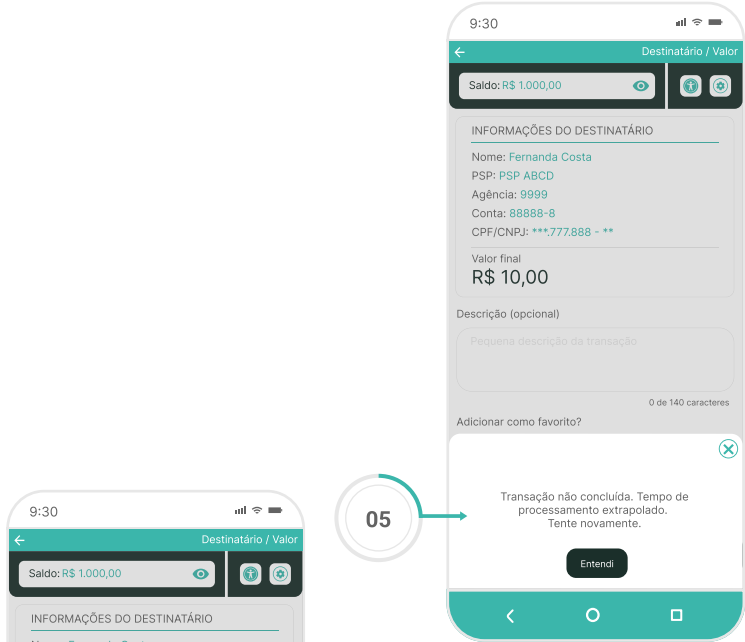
9:30

Destinatário / Valor

Saldo: R$ 1.000,00

INFORMAÇÕES DO DESTINATÁRIO

Nome: Fernanda Costa
PSP: PSP ABCD
Agência: 9999
Conta: 88888-8
CPF/CNPJ: ***.777.888 - **

Valor final
R$ 10,00

Descrição (opcional)

Pequena descrição da transação

0 de 140 caracteres

Adicionar como favorito?

Transação não concluída. Tempo de processamento extrapolado.
Tente novamente.

Entendi

05

9:30

Destinatário / Valor

Saldo: R$ 1.000,00

INFORMAÇÕES DO DESTINATÁRIO